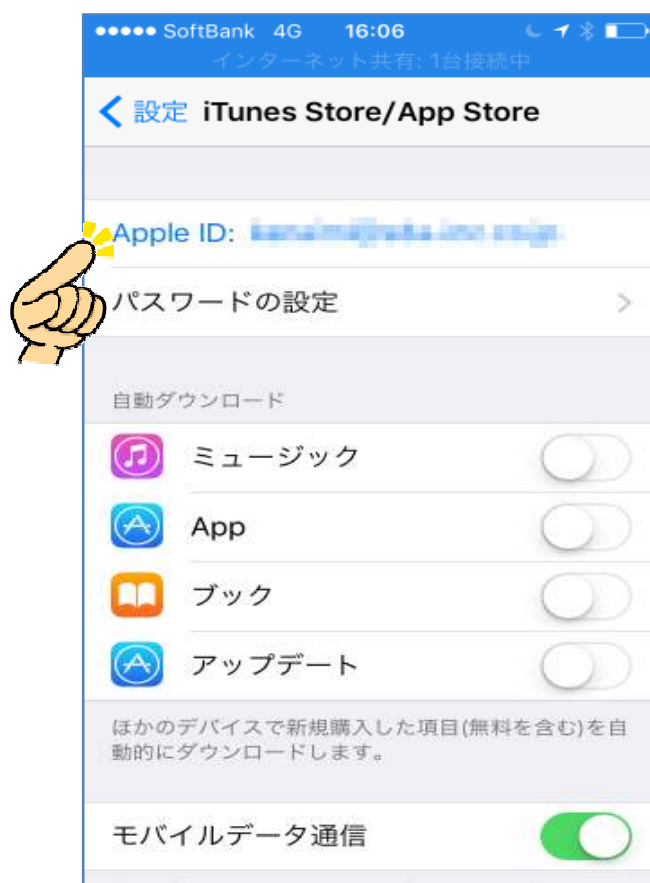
●●●●● SoftBank 4G 16:06
インターネット共有: 1台接続中

< 設定 iTunes Store/App Store

Apple ID: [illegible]

パスワードの設定 >

自動ダウンロード

ミュージック

App

ブック

アップデート

ほかのデバイスで新規購入した項目(無料を含む)を自動的にダウンロードします。

モバイルデータ通信